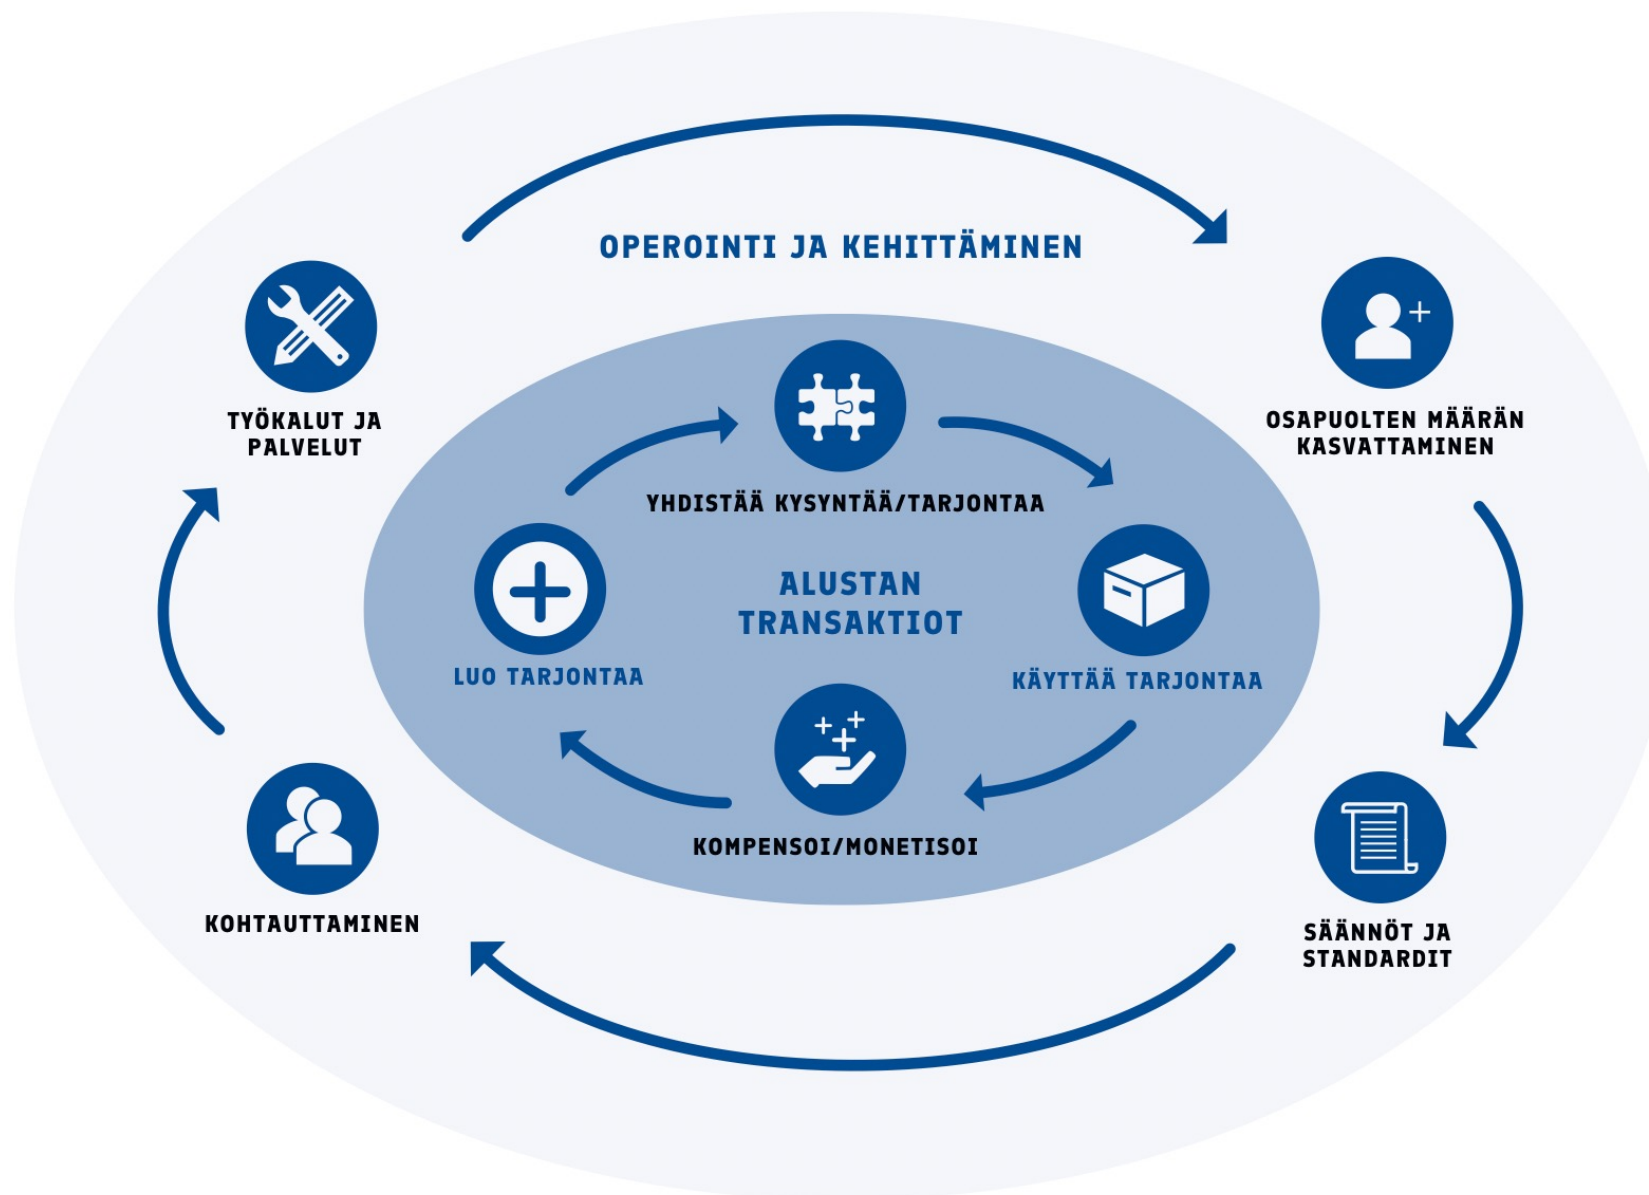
OPEROINTI JA KEHITTÄMINEN

TYÖKALUT JA PALVELUT

OSAPUOLTEN MÄÄRÄN KASVATTAMINEN

YHDISTÄÄ KYSYNTÄÄ/TARJONTAA

ALUSTAN TRANSAKTIOT

LUO TARJONTAA

KÄYTTÄÄ TARJONTAA

KOMPENSOI/MONETISOI

KOHTAUTTAMINEN

SÄÄNNÖT JA STANDARDIT